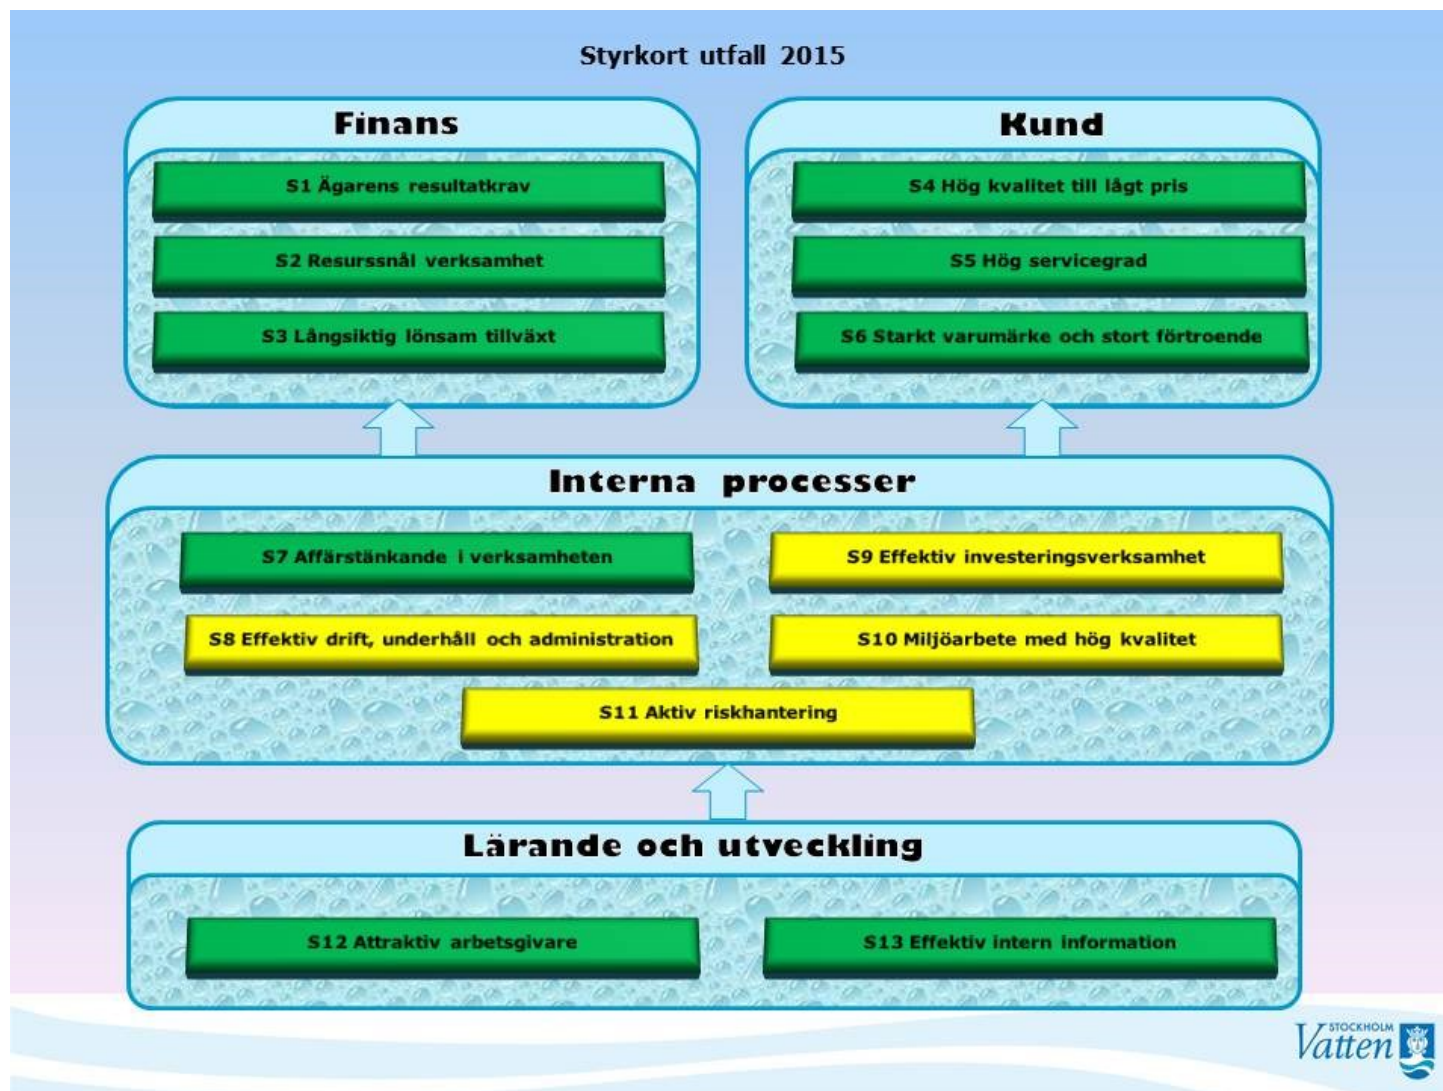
Styrkort utfall 2015

Finans

S1 Ägarens resultatkrav

S2 Resurssnål verksamhet

S3 Långsiktig lönsam tillväxt

Kund

S4 Hög kvalitet till lågt pris

S5 Hög servicegrad

S6 Starkt varumärke och stort förtroende

Interna processer

S7 Affärstänkande i verksamheten

S9 Effektiv investeringsverksamhet

S8 Effektiv drift, underhåll och administration

S10 Miljöarbete med hög kvalitet

S11 Aktiv riskhantering

Lärande och utveckling

S12 Attraktiv arbetsgivare

S13 Effektiv intern information

STOCKHOLM Vatten